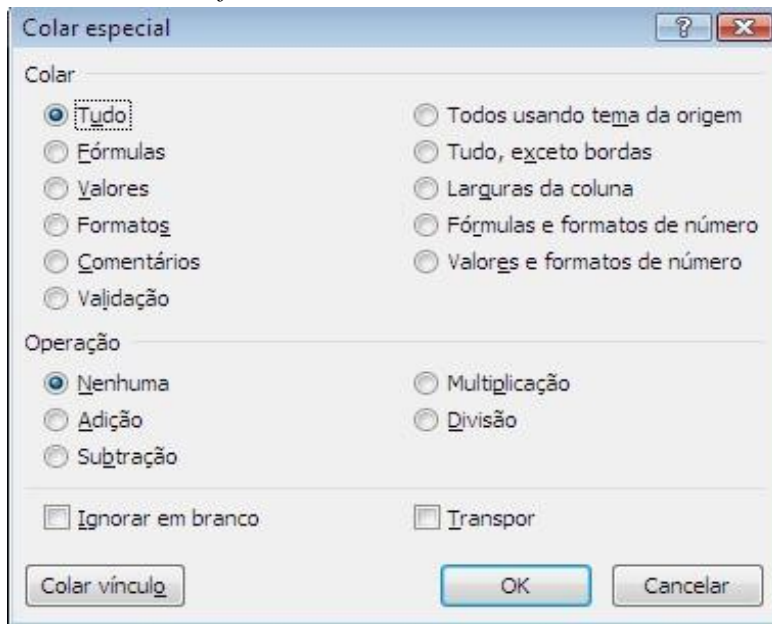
Colar especial

?

Colar

Tudo

Fórmulas

Valores

Formatos

Comentários

Validação

Todos usando tema da origem

Tudo, exceto bordas

Larguras da coluna

Fórmulas e formatos de número

Valores e formatos de número

Operação

Nenhuma

Adição

Subtração

Multiplicação

Divisão

Ignorar em branco

Transpor

Colar vínculo

OK

Cancelar